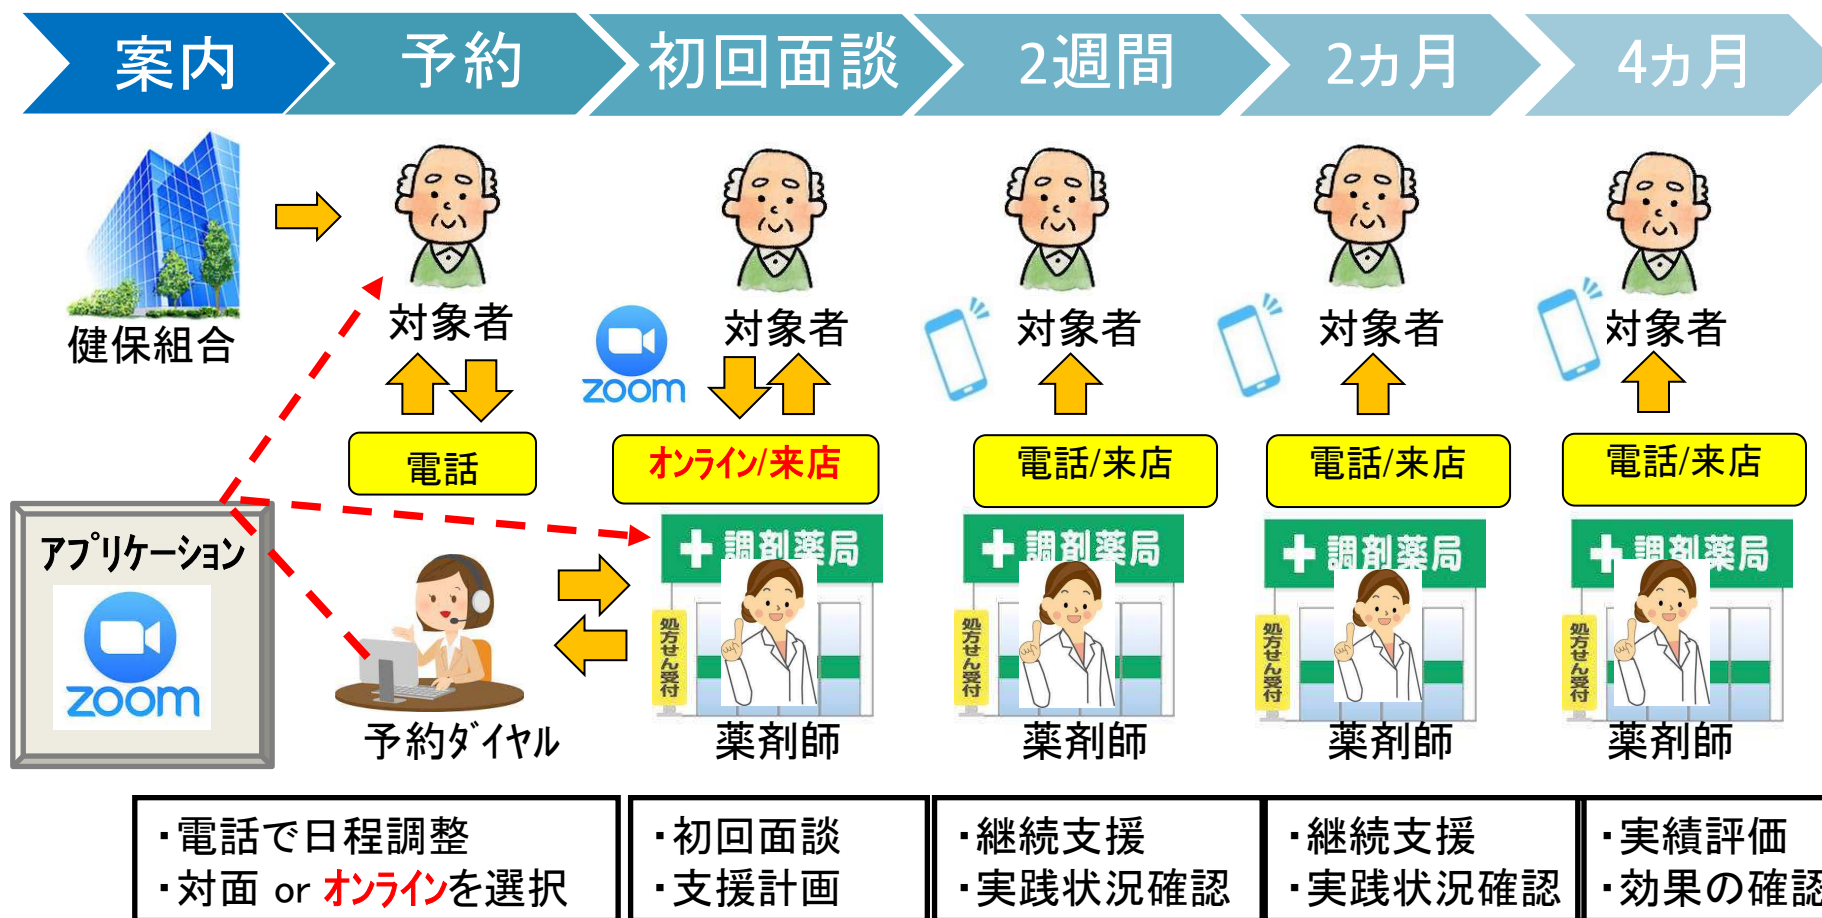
案内
予約
初回面談
2週間
2カ月
4カ月

健保組合
対象者
電話
アプリケーション
zoom
予約ダイヤル

zoom
対象者
オンライン/来店
調剤薬局
処方せん受付
薬剤師

対象者
電話/来店
調剤薬局
処方せん受付
薬剤師

対象者
電話/来店
調剤薬局
処方せん受付
薬剤師

対象者
電話/来店
調剤薬局
処方せん受付
薬剤師

・電話で日程調整
・対面 or オンラインを選択

・初回面談
・支援計画

・継続支援
・実践状況確認

・継続支援
・実践状況確認

・実績評価
・効果の確認